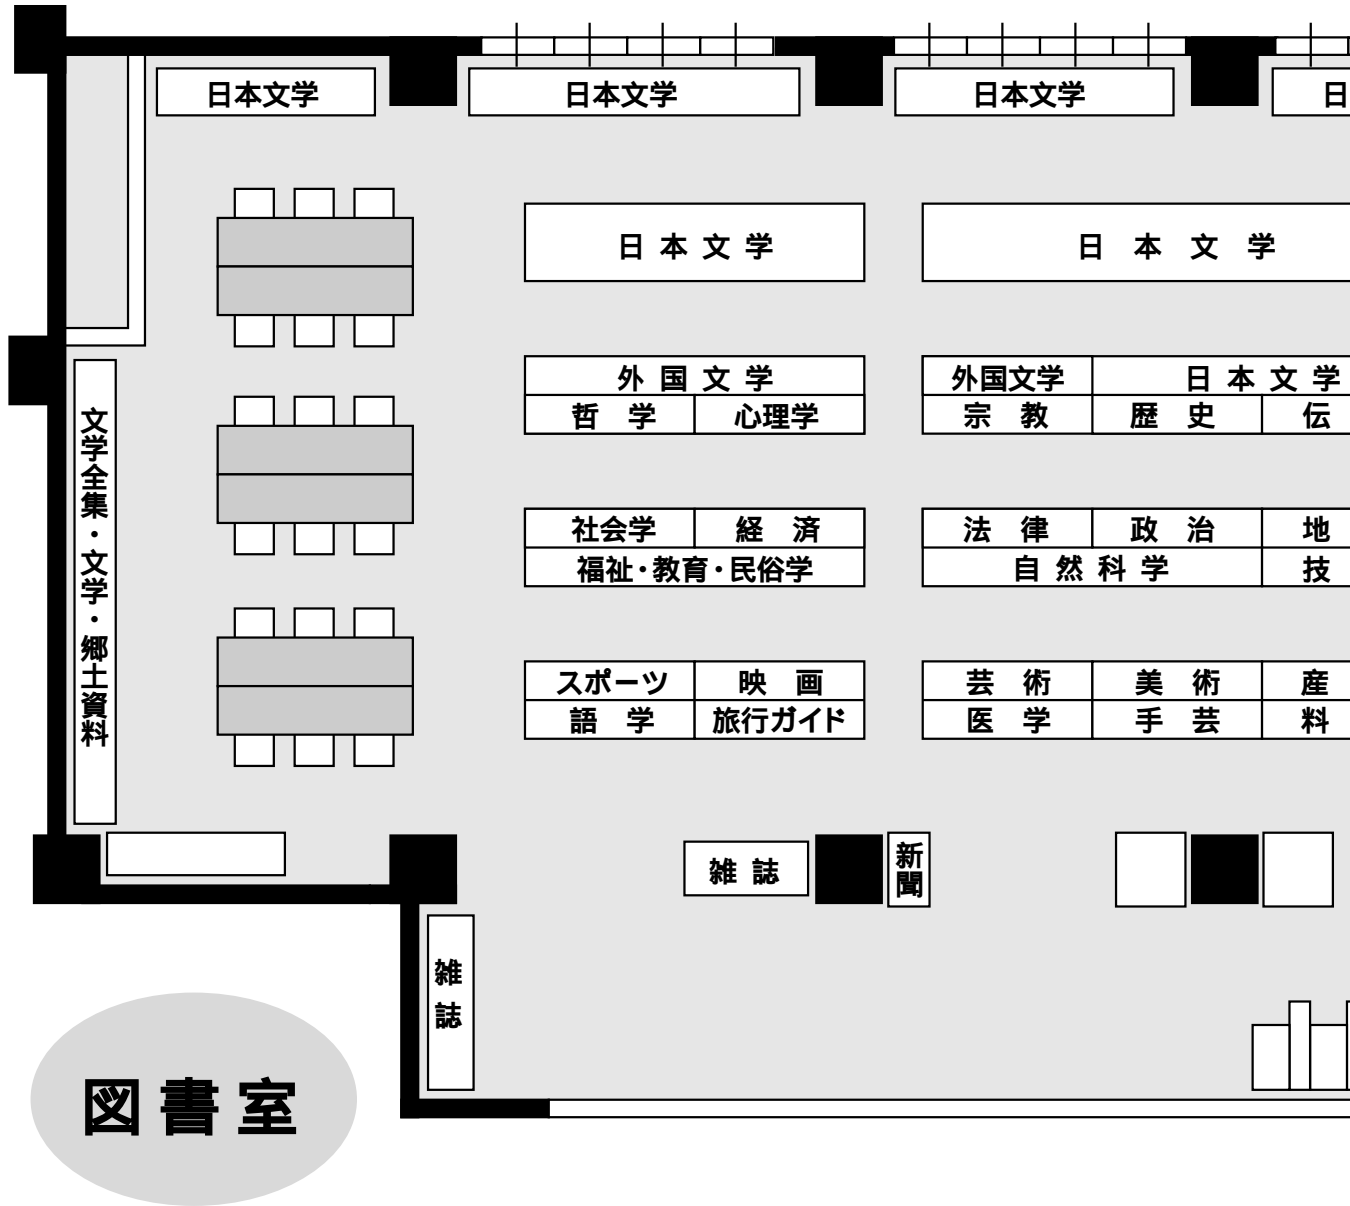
日本文学

日本文学

日本文学

日

文学全集・文学・郷土資料

日本文学

日本文学

外国文学
哲学 | 心理学

外国文学 | 日本文学
宗教 | 歴史 | 伝

社会学 | 経済
福祉・教育・民俗学

法律 | 政治 | 地
自然科学 | 技

スポーツ | 映画
語学 | 旅行ガイド

芸術 | 美術 | 産
医学 | 手芸 | 料

雑誌

新聞

雑誌

図書室